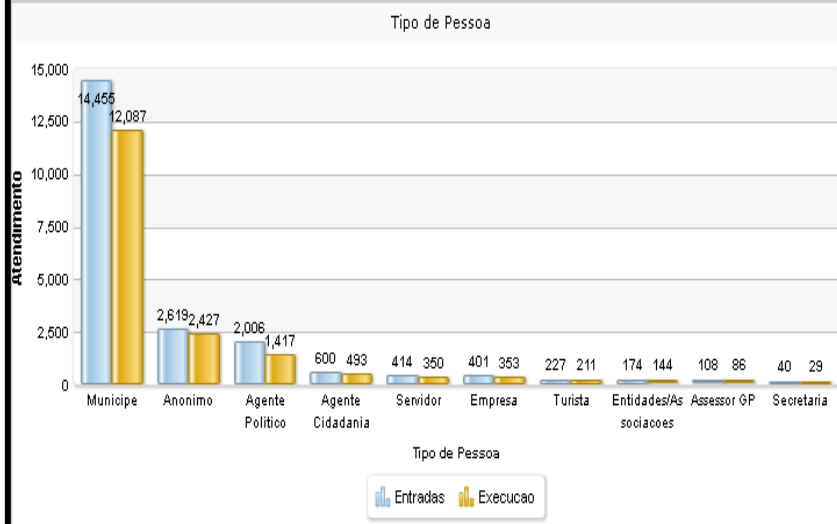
Tipo de Pessoa

Atendimento

15,000
12,500
10,000
7,500
5,000
2,500
0

14,455 12,087
2,619 2,427
2,006 1,417
600 493
414 350
401 353
227 211
174 144
108 86
40 29

Municipe
Anonimo
Agente Politico
Agente Cidadania
Servidor
Empresa
Turista
Entidades/Associacoes
Assessor GP
Secretaria

Tipo de Pessoa

Entradas Execucao